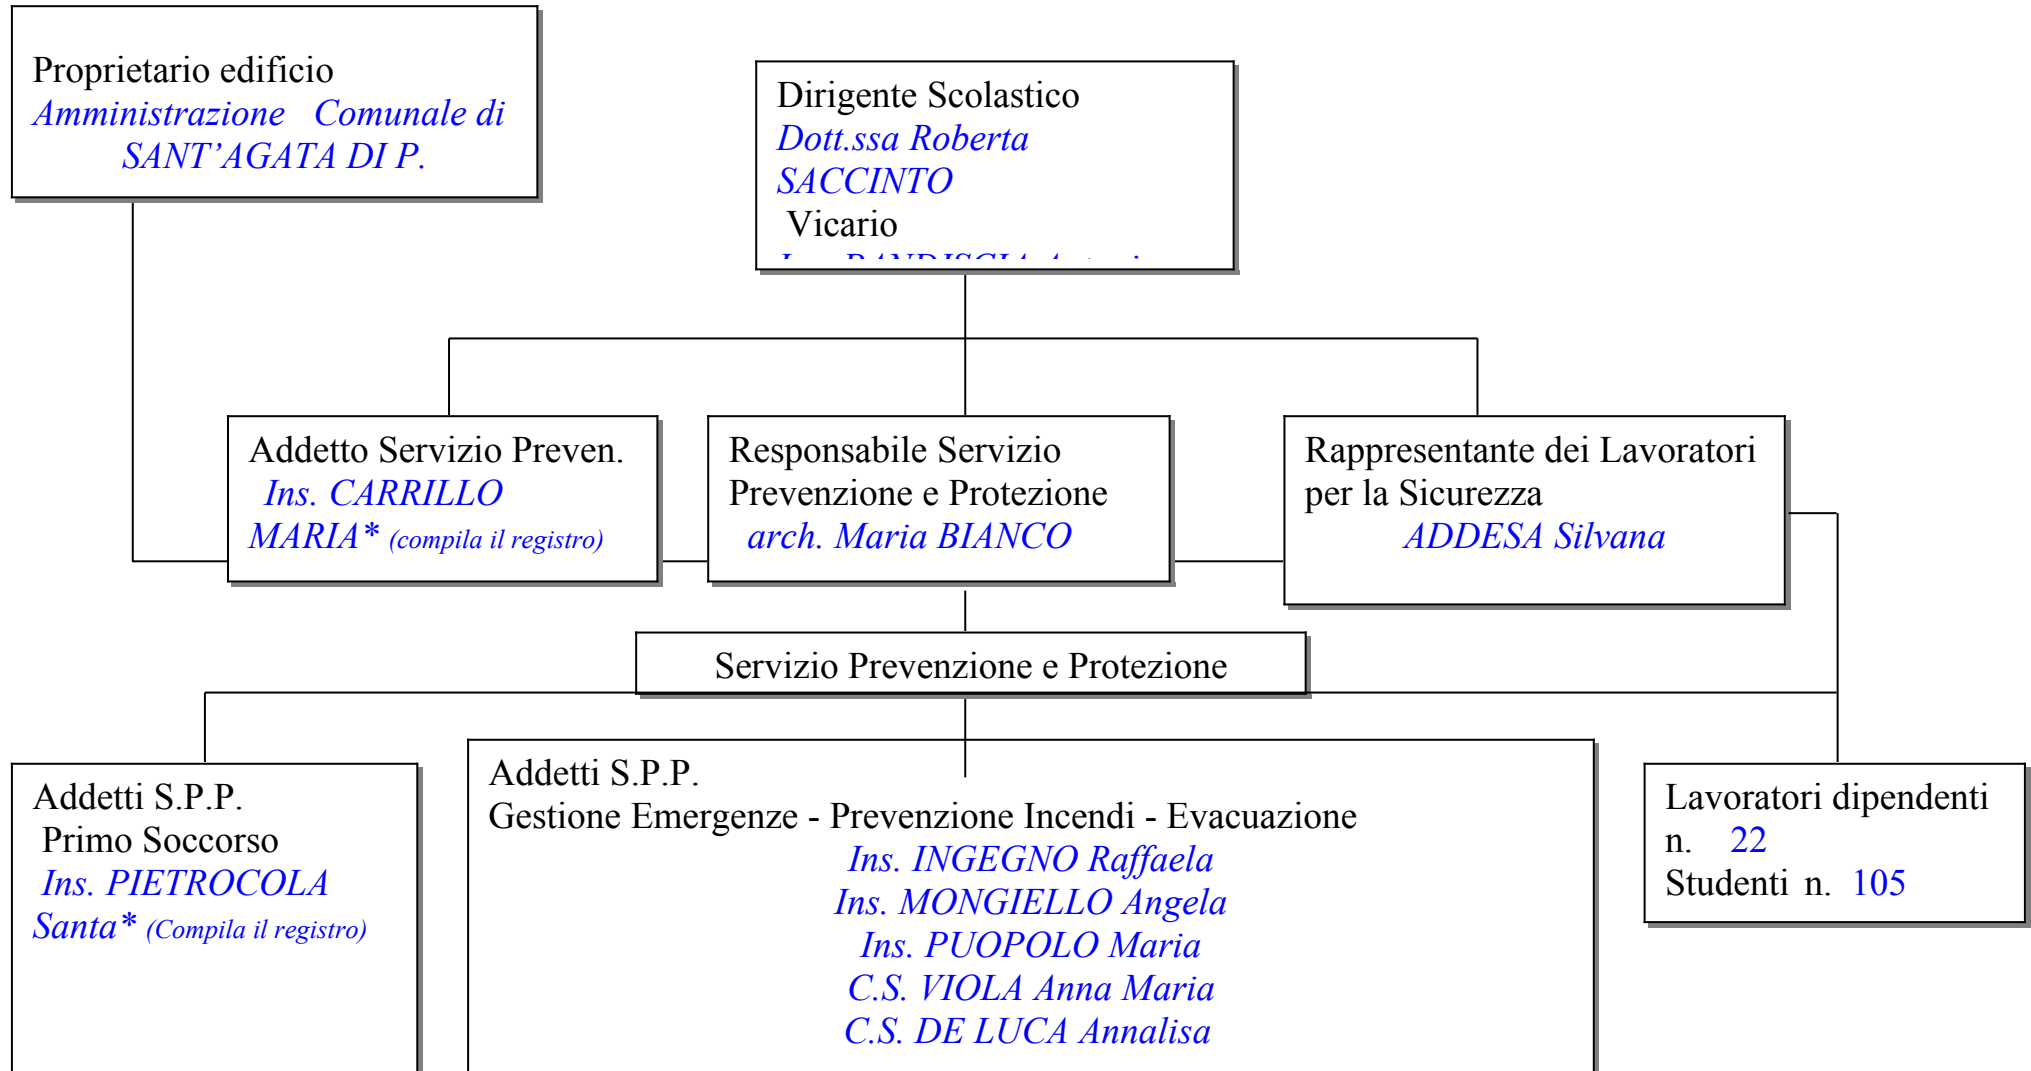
Proprietario edificio
Amministrazione Comunale di SANT'AGATA DI P.

Dirigente Scolastico
Dott.ssa Roberta SACCINTO
Vicario
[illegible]

Addetto Servizio Preven.
Ins. CARRILLO MARIA* (compila il registro)

Responsabile Servizio Prevenzione e Protezione
arch. Maria BIANCO

Rappresentante dei Lavoratori per la Sicurezza
ADDESA Silvana

Servizio Prevenzione e Protezione

Addetti S.P.P.
Primo Soccorso
Ins. PIETROCOLA Santa* (Compila il registro)

Addetti S.P.P.
Gestione Emergenze - Prevenzione Incendi - Evacuazione
Ins. INGEGNO Raffaela
Ins. MONGIELLO Angela
Ins. PUOPOLO Maria
C.S. VIOLA Anna Maria
C.S. DE LUCA Annalisa

Lavoratori dipendenti n. 22
Studenti n. 105